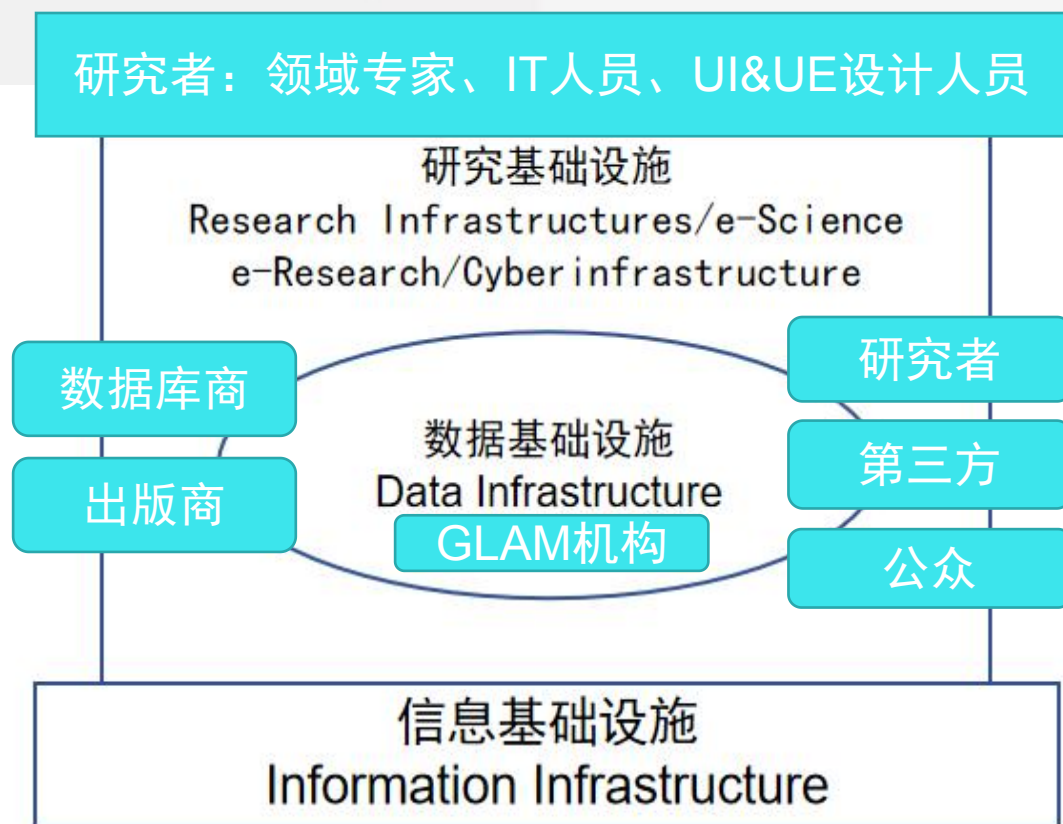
研究者：领域专家、IT人员、UI&UE设计人员

研究基础设施
Research Infrastructures/e-Science
e-Research/Cyberinfrastructure

数据库商

出版商

数据基础设施
Data Infrastructure
GLAM机构

研究者

第三方

公众

信息基础设施
Information Infrastructure